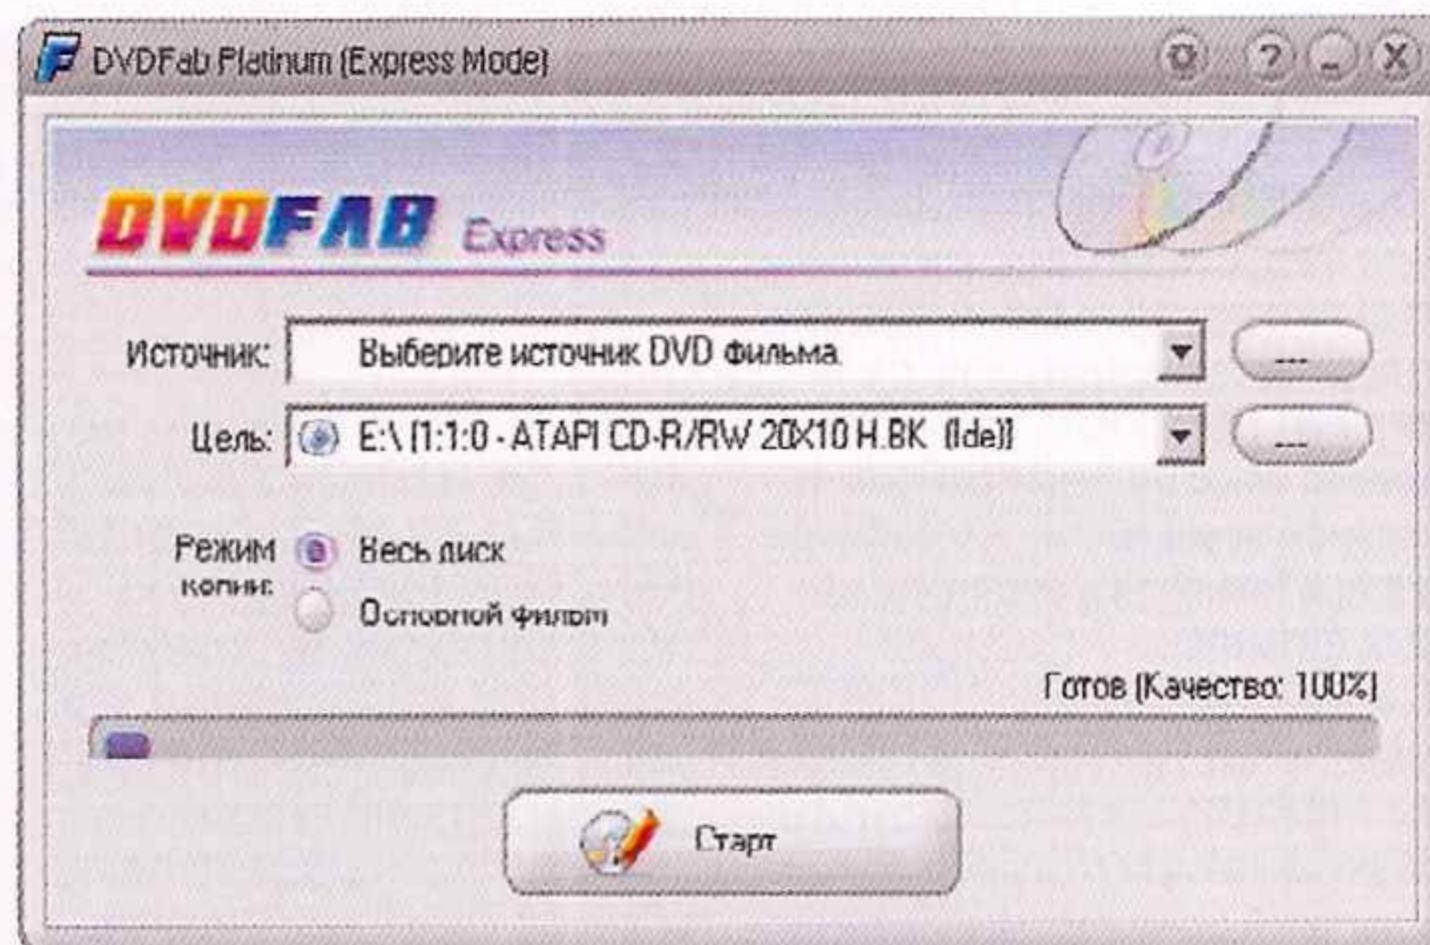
DVDFab Platinum (Express Mode)

DVDFAB Express

Источник: Выберите источник DVD фильма ...

Цель: E:\ [1:1:0 - ATAPI CD-R/RW 20X10 H.BK (Ide)] ...

Режим копии: Весь диск
Основной фильм

Готов (Качество: 100%)

Старт